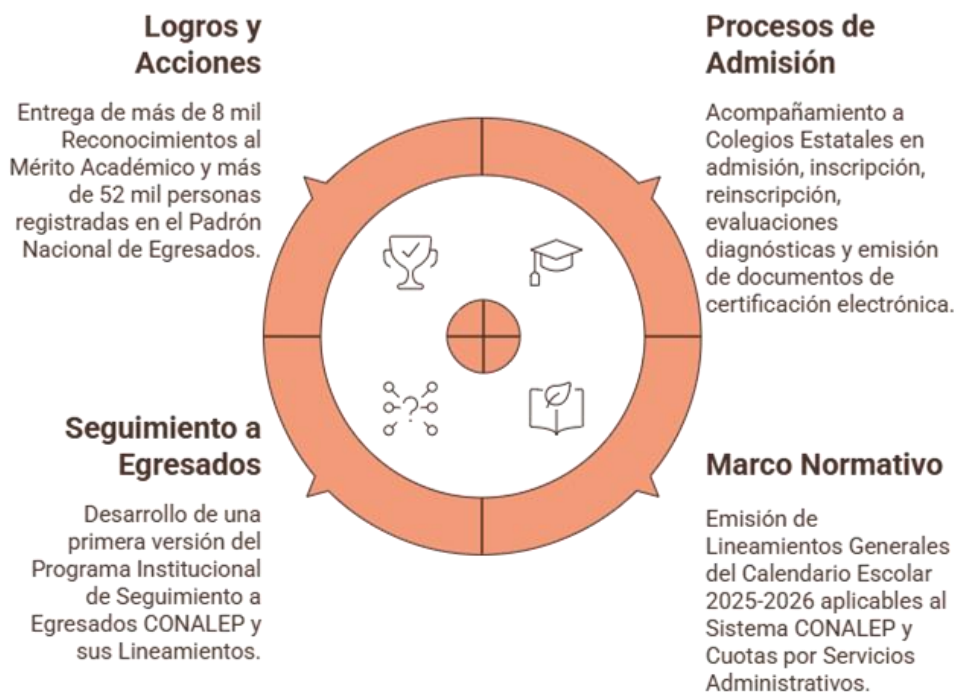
Logros y Acciones

Entrega de más de 8 mil Reconocimientos al Mérito Académico y más de 52 mil personas registradas en el Padrón Nacional de Egresados.

Procesos de Admisión

Acompañamiento a Colegios Estatales en admisión, inscripción, reinscripción, evaluaciones diagnósticas y emisión de documentos de certificación electrónica.

Seguimiento a Egresados

Desarrollo de una primera versión del Programa Institucional de Seguimiento a Egresados CONALEP y sus Lineamientos.

Marco Normativo

Emisión de Lineamientos Generales del Calendario Escolar 2025-2026 aplicables al Sistema CONALEP y Cuotas por Servicios Administrativos.